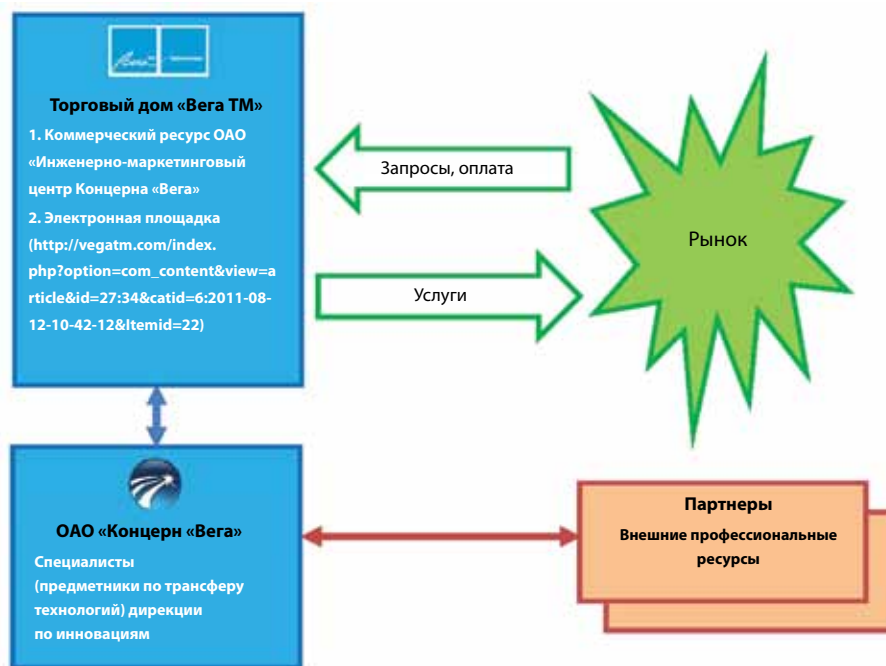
Торговый дом «Вега ТМ»

1. Коммерческий ресурс ОАО «Инженерно-маркетинговый центр Концерна «Вега»

2. Электронная площадка (http://vegatm.com/index.php?option=com_content&view=article&id=27:34&catid=6:2011-08-12-10-42-12&Itemid=22)

Запросы, оплата

Услуги

Рынок

ОАО «Концерн «Вега»

Специалисты (предметники по трансферу технологий) дирекции по инновациям

Партнеры

Внешние профессиональные ресурсы